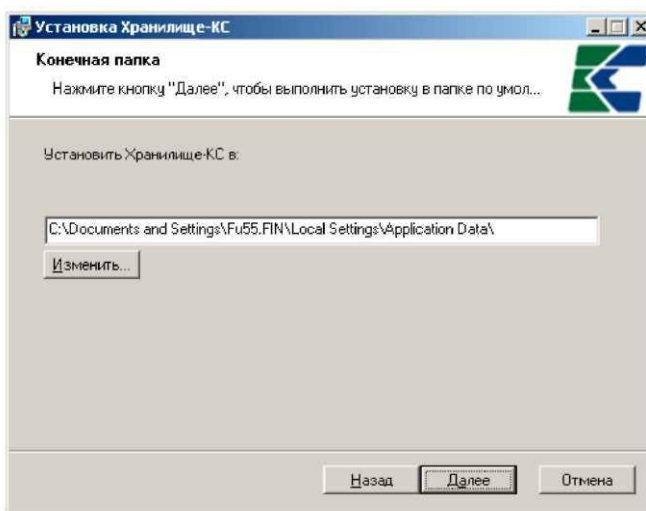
Установка Хранилище-КС

Конечная папка

Нажмите кнопку "Далее", чтобы выполнить установку в папке по умол...

Установить Хранилище-КС в:

C:\Documents and Settings\Fu55.FIN\Local Settings\Application Data\

Изменить...

Назад Далее Отмена